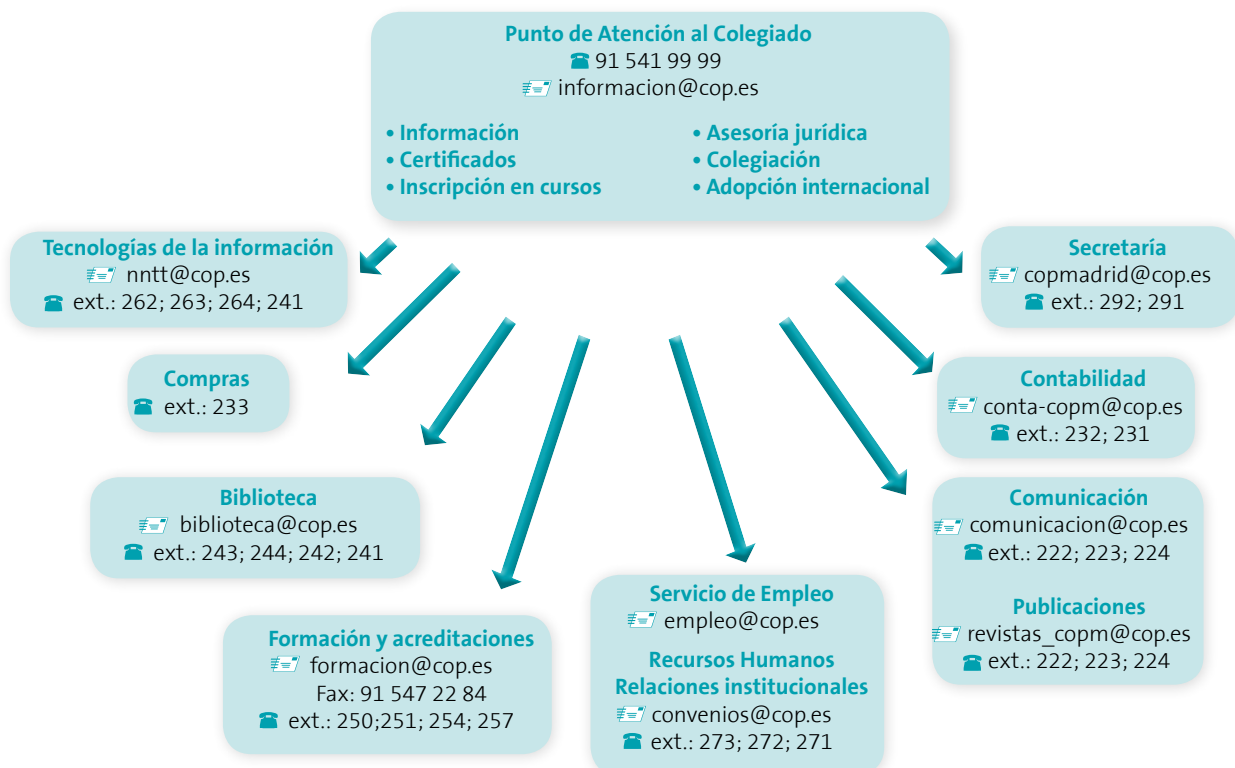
Punto de Atención al Colegiado
91 541 99 99
informacion@cop.es

• Información
• Certificados
• Inscripción en cursos

• Asesoría jurídica
• Colegiación
• Adopción internacional

Tecnologías de la información
nntt@cop.es
ext.: 262; 263; 264; 241

Secretaría
copmadrid@cop.es
ext.: 292; 291

Compras
ext.: 233

Contabilidad
conta-copm@cop.es
ext.: 232; 231

Biblioteca
biblioteca@cop.es
ext.: 243; 244; 242; 241

Comunicación
comunicacion@cop.es
ext.: 222; 223; 224

Publicaciones
revistas_copm@cop.es
ext.: 222; 223; 224

Formación y acreditaciones
formacion@cop.es
Fax: 91 547 22 84
ext.: 250;251; 254; 257

Servicio de Empleo
empleo@cop.es

Recursos Humanos
Relaciones institucionales
convenios@cop.es
ext.: 273; 272; 271